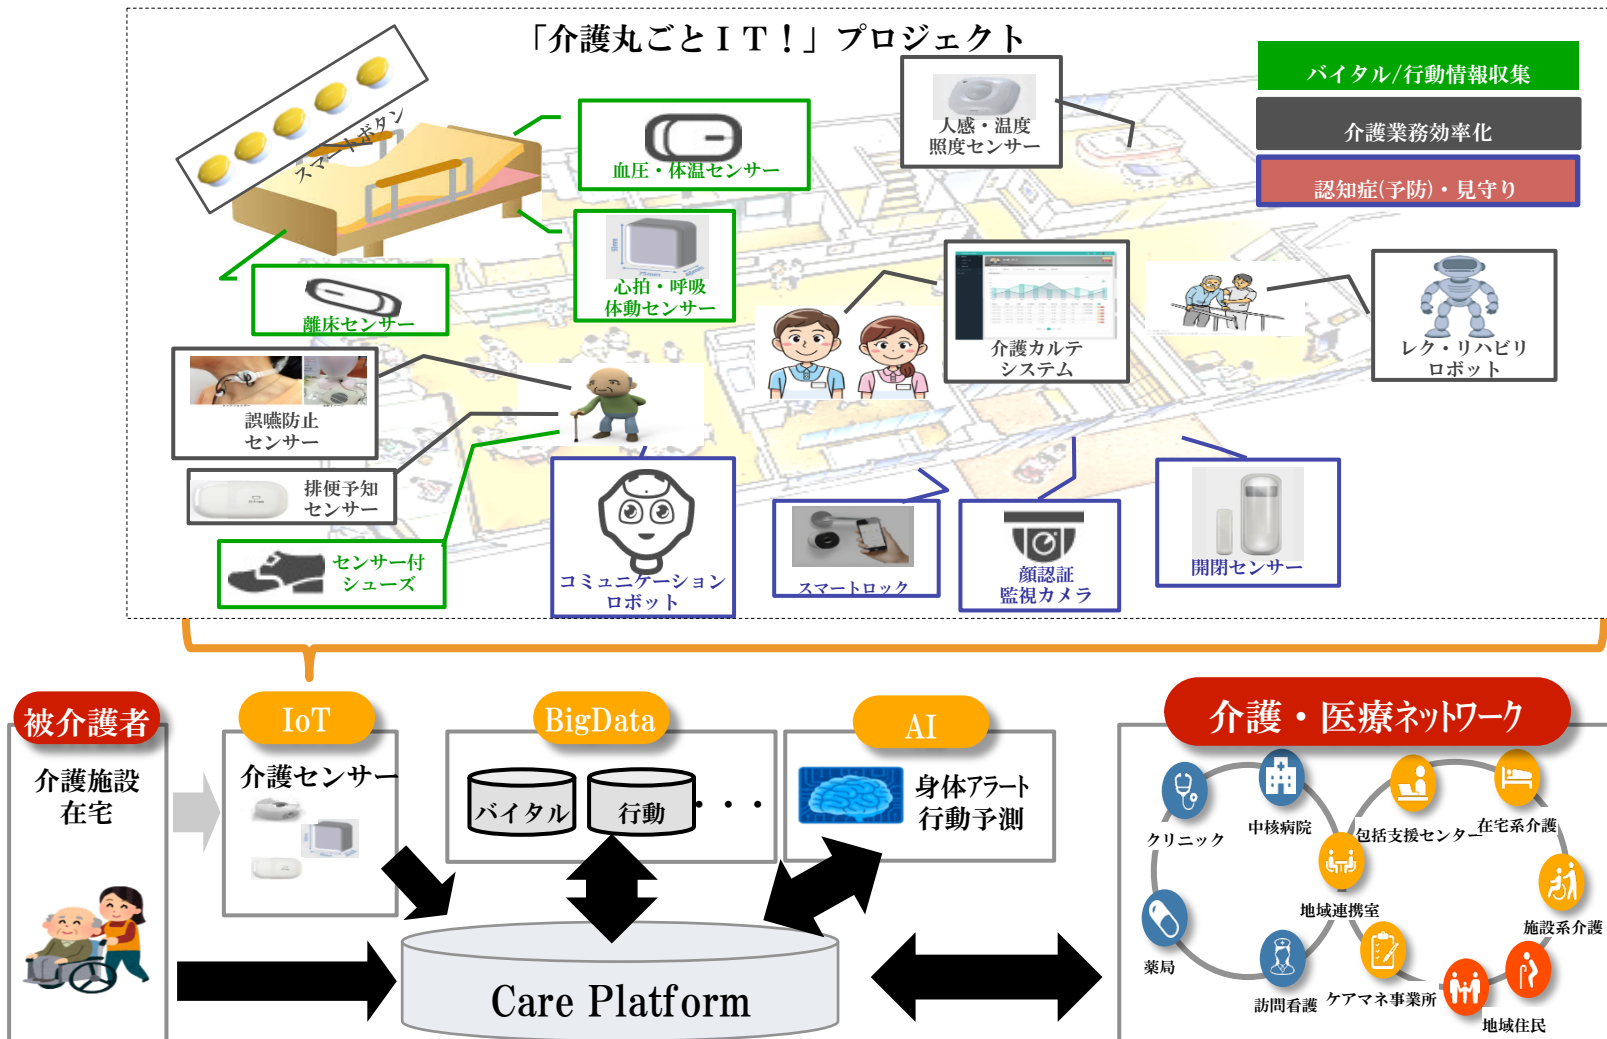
「介護丸ごとＩＴ！」プロジェクト

バイタル/行動情報収集
介護業務効率化
認知症(予防)・見守り

スマートボタン

血圧・体温センサー

人感・温度
照度センサー

心拍・呼吸
体動センサー

離床センサー

介護カルテ
システム

レク・リハビリ
ロボット

誤嚥防止
センサー

排便予知
センサー

センサー付
シューズ

コミュニケーション
ロボット

スマートロック

顔認証
監視カメラ

開閉センサー

被介護者
介護施設
在宅

IoT
介護センサー

BigData
バイタル
行動
・・・

AI
身体アラート
行動予測

Care Platform

介護・医療ネットワーク
クリニック
中核病院
包括支援センター
在宅系介護
地域連携室
施設系介護
薬局
訪問看護
ケアマネ事業所
地域住民